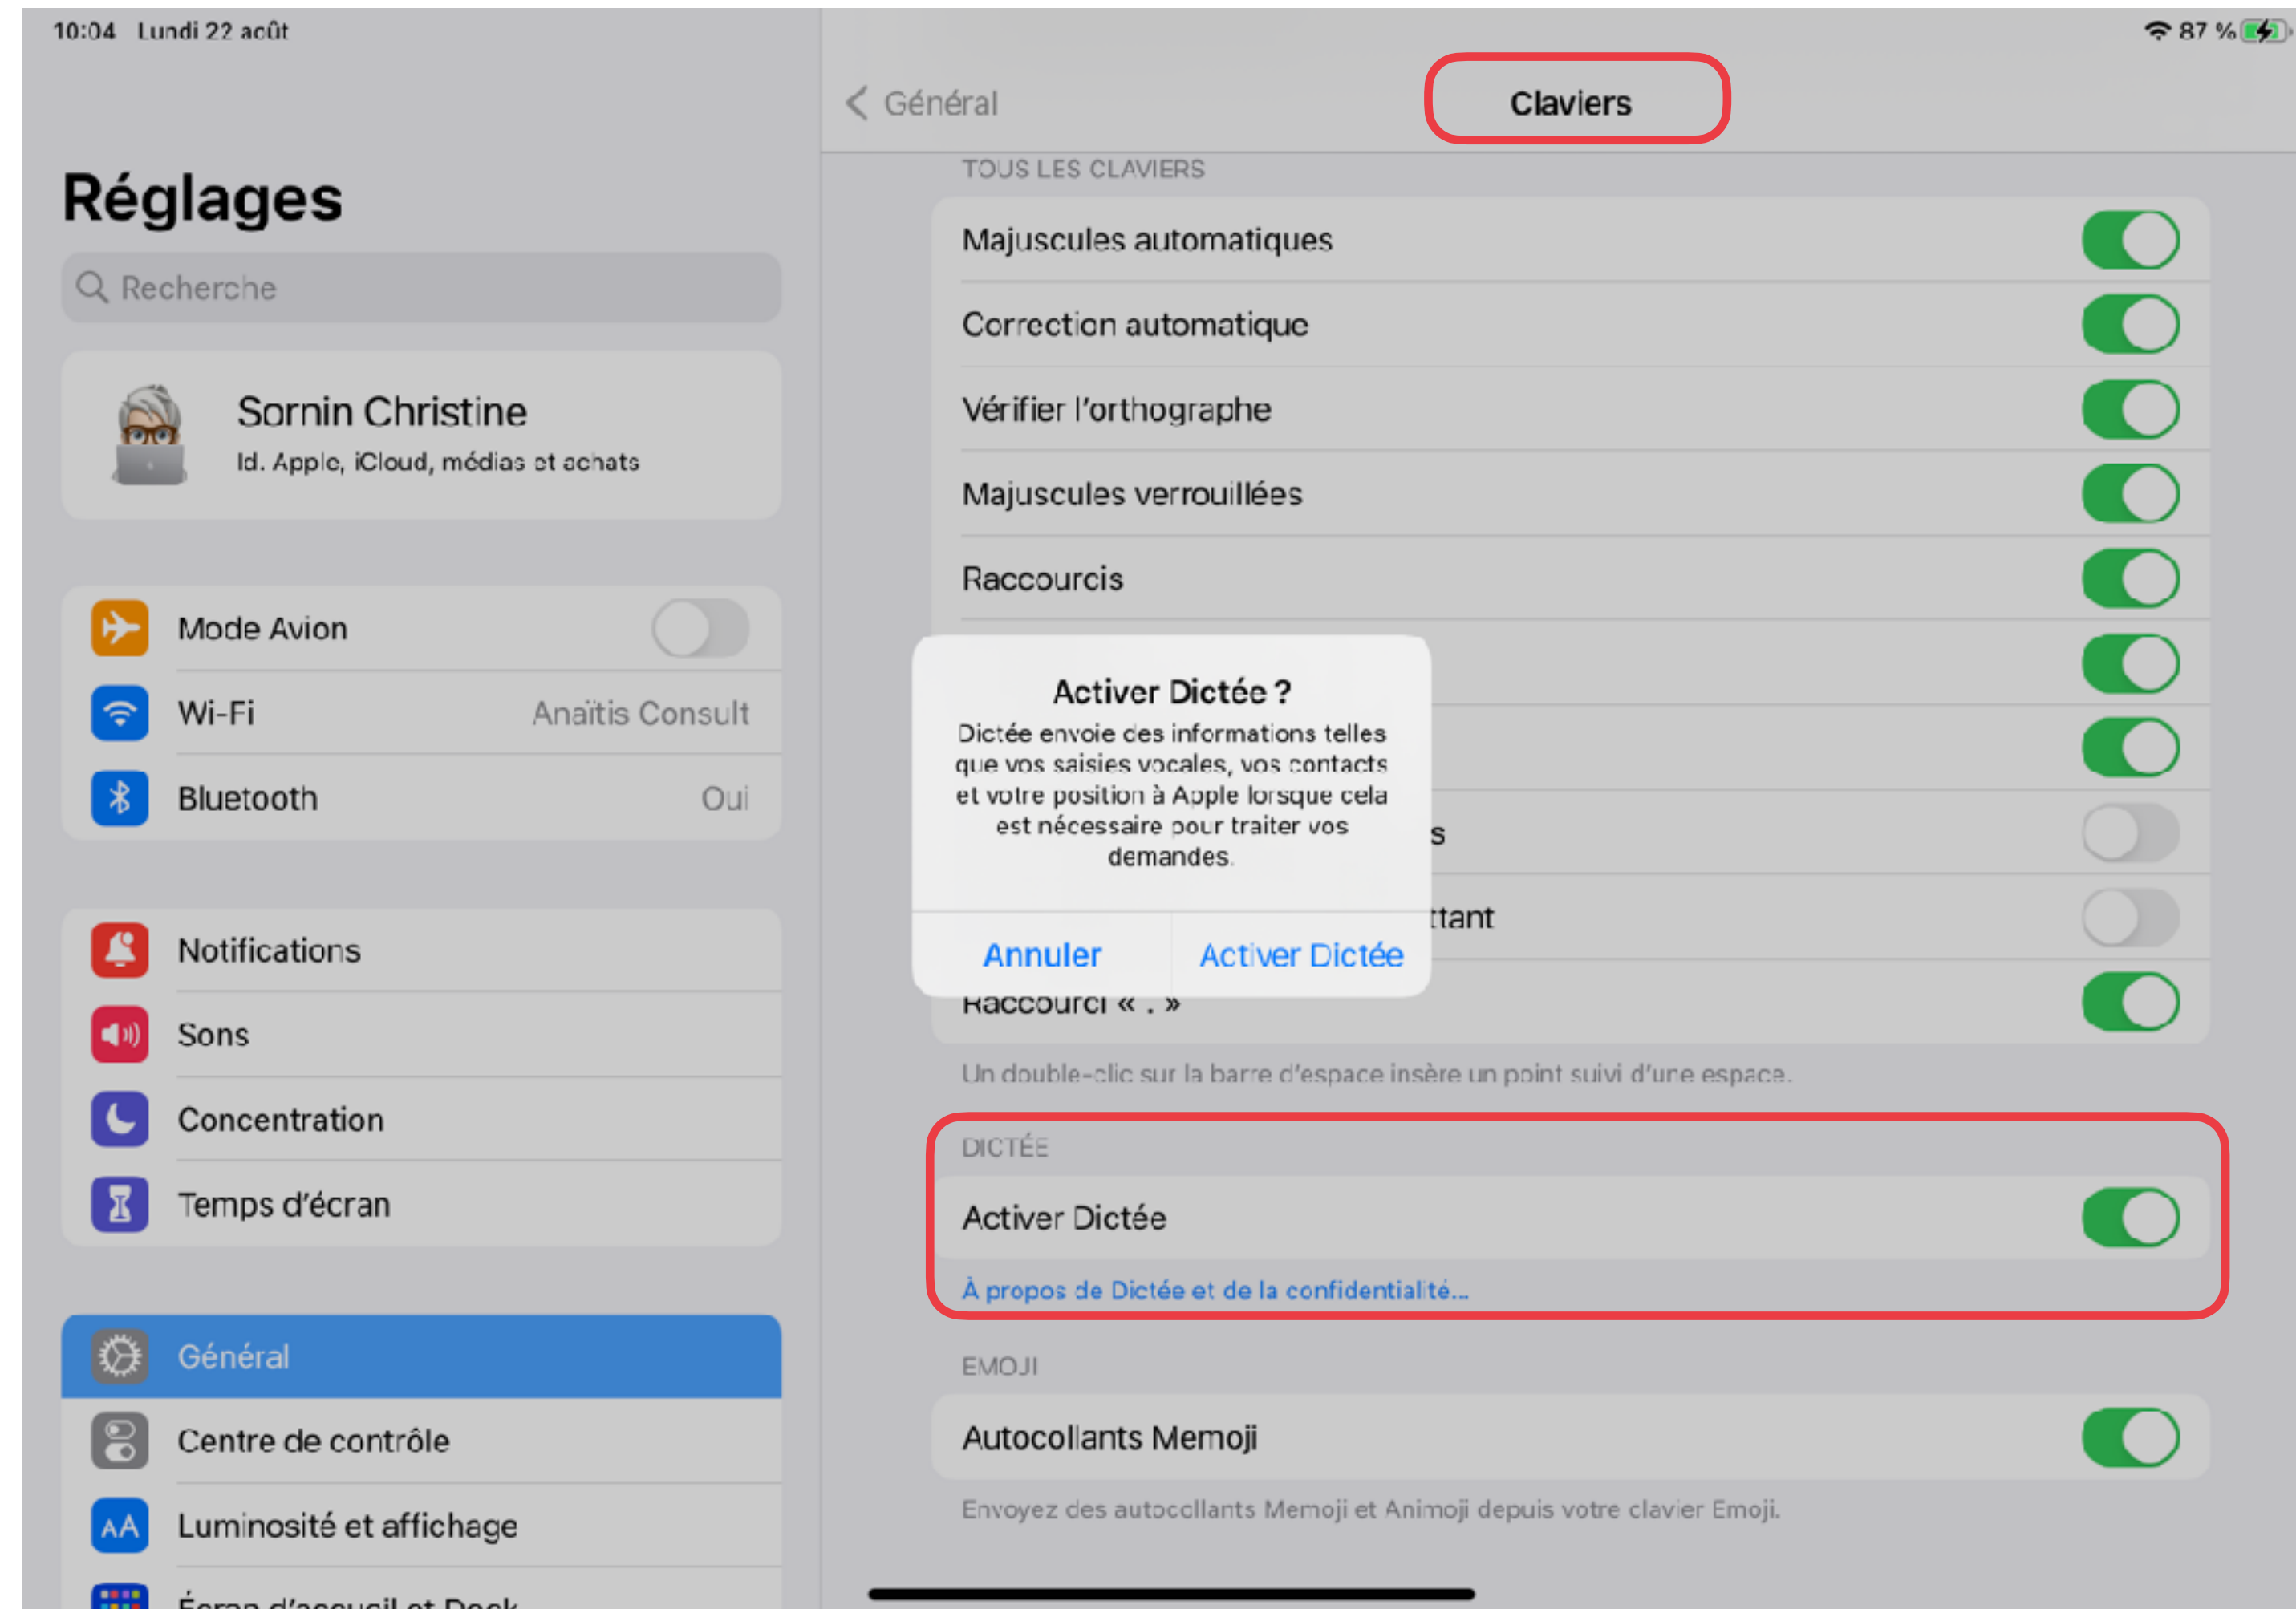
10:04 Lundi 22 août

87 %

Réglages

Recherche

Sornin Christine
Id. Apple, iCloud, médias et achats

Mode Avion

Wi-Fi Anaïtis Consult

Bluetooth Oui

Notifications

Sons

Concentration

Temps d'écran

Général

Centre de contrôle

Luminosité et affichage

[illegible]

Général

Claviers

TOUS LES CLAVIERS

Majuscules automatiques

Correction automatique

Vérifier l'orthographe

Majuscules verrouillées

Raccourcis

s

ttant

Raccourci « . »

Un double-clic sur la barre d'espace insère un point suivi d'une espace.

Activer Dictée ?
Dictée envoie des informations telles que vos saisies vocales, vos contacts et votre position à Apple lorsque cela est nécessaire pour traiter vos demandes.

Annuler Activer Dictée

DICTÉE

Activer Dictée

À propos de Dictée et de la confidentialité…

EMOJI

Autocollants Memoji

Envoyez des autocollants Memoji et Animoji depuis votre clavier Emoji.